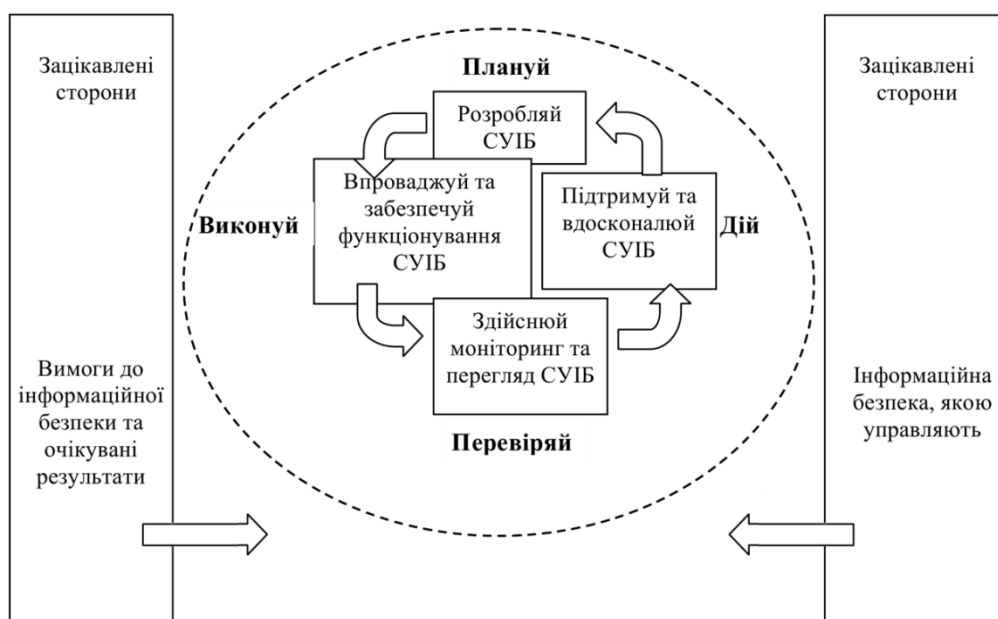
Зацікавлені сторони

Вимоги до інформаційної безпеки та очікувані результати

Плануй

Розробляй СУІБ

Виконуй

Впроваджуй та забезпечуй функціонування СУІБ

Підтримуй та вдосконалюй СУІБ

Дій

Здійснюй моніторинг та перегляд СУІБ

Перевіряй

Зацікавлені сторони

Інформаційна безпека, якою управляють